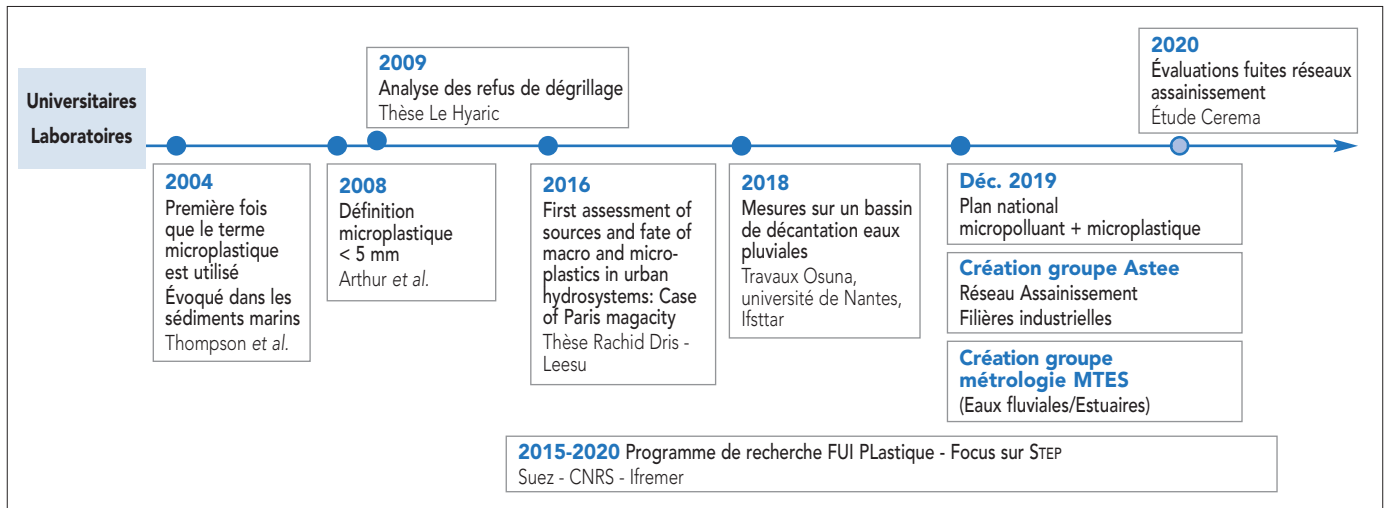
Universitaires
Laboratoires

2009
Analyse des refus de dégrillage
Thèse Le Hyaric

2020
Évaluations fuites réseaux assainissement
Étude Cerema

2004
Première fois que le terme microplastique est utilisé
Évoqué dans les sédiments marins
Thompson et al.

2008
Définition microplastique < 5 mm
Arthur et al.

2016
First assessment of sources and fate of macro and microplastics in urban hydrosystems: Case of Paris magacity
Thèse Rachid Dris - Leesu

2018
Mesures sur un bassin de décantation eaux pluviales
Travaux Osuna, université de Nantes, Ifsttar

Déc. 2019
Plan national micropolluant + microplastique

Création groupe Astee
Réseau Assainissement
Filières industrielles

Création groupe métrologie MTES
(Eaux fluviales/Estuaires)

2015-2020 Programme de recherche FUI PLastique - Focus sur STEP
Suez - CNRS - Ifremer